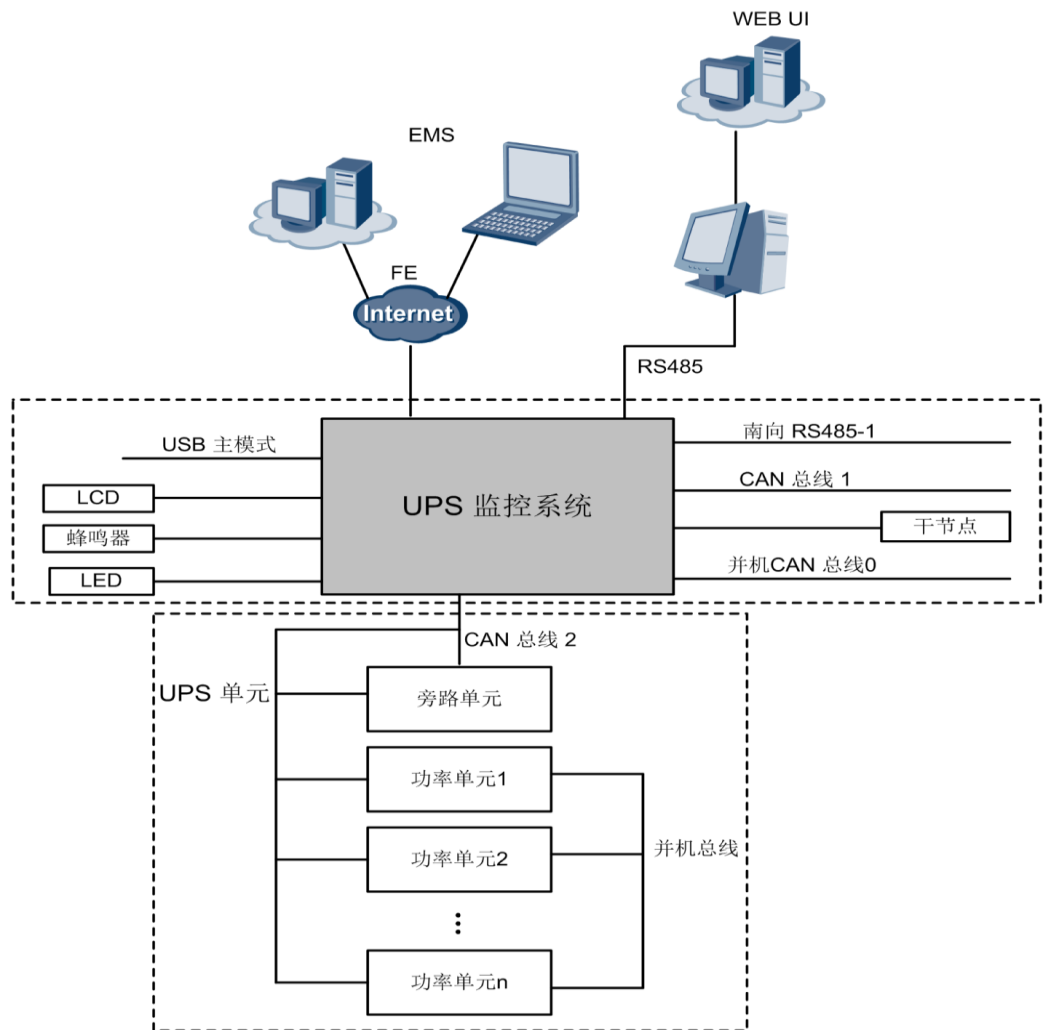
WEB UI

EMS

FE

Internet

RS485

USB 主模式

LCD

蜂鸣器

LED

UPS 监控系统

南向 RS485-1

CAN 总线 1

干节点

并机CAN 总线0

CAN 总线 2

UPS 单元

旁路单元

功率单元1

功率单元2

⋮

功率单元n

并机总线